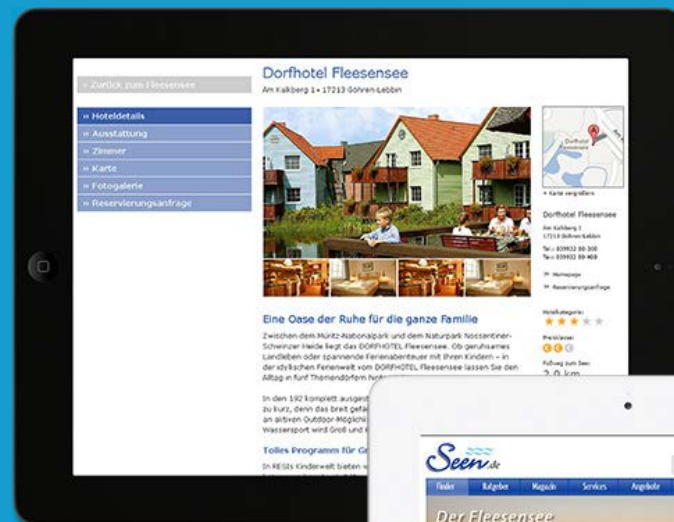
» Zurück zum Fleesensee

» Hoteldetails
» Ausstattung
» Zimmer
» Karte
» Fotogalerie
» Reservierungsanfrage

Dorfhotel Fleesensee

Am Kalkberg 1 • 17213 Göhren-Lebbin

Eine Oase der Ruhe für die ganze Familie

Zwischen dem Müritz-Nationalpark und dem Naturpark Nossentiner-Schwinzer Heide liegt das DORFHOTEL Fleesensee. Ob geruhsames Landleben oder spannende Ferienabenteuer mit Ihren Kindern – in der idyllischen Ferienwelt vom DORFHOTEL Fleesensee lassen Sie den Alltag in fünf Themendörfern hin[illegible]

In den 192 komplett ausgest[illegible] zu kurz, denn das breit gefä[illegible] an aktiven Outdoor-Möglich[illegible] Wassersport wird Groß und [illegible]

Tolles Programm für Gr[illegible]

In RESIs Kinderwelt bieten w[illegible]

» Karte vergrößern

Dorfhotel Fleesensee

Am Kalkberg 1
17213 Göhren-Lebbin

Tel.: 039932 80-300
Fax: 039932 80-409

» Homepage
» Reservierungsanfrage

Hotelkategorie:

Preisniveau:

Fußweg zum See:
2,0 km

Seen.de

Finder | Ratgeber | Magazin | Services | Angebote

Der Fleesensee